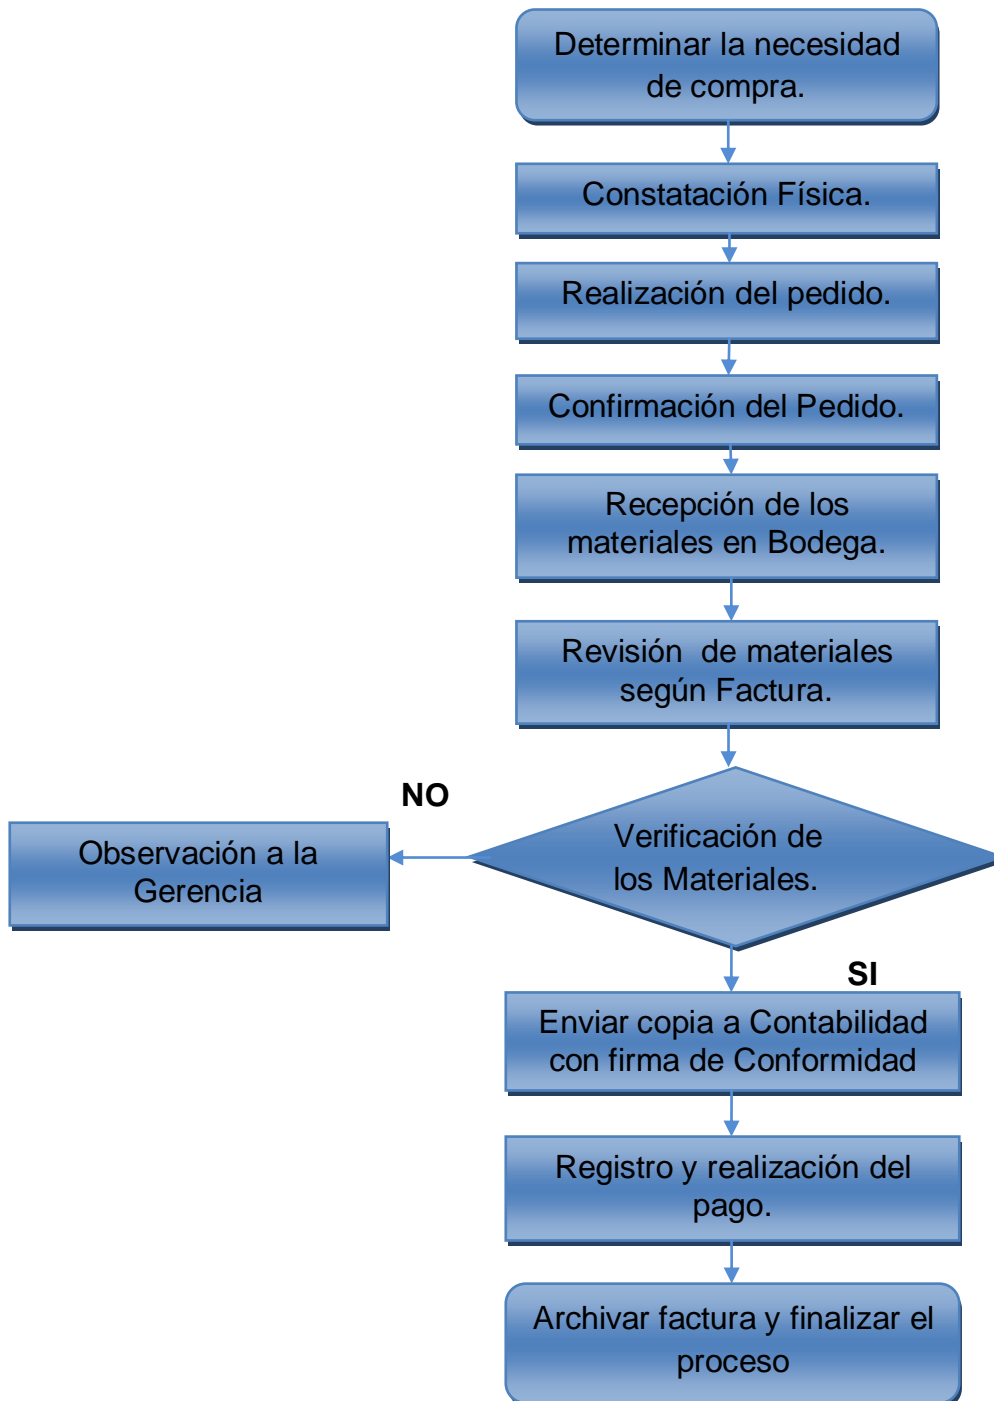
Determinar la necesidad de compra.

Constatación Física.

Realización del pedido.

Confirmación del Pedido.

Recepción de los materiales en Bodega.

Revisión de materiales según Factura.

NO

Observación a la Gerencia

Verificación de los Materiales.

SI

Enviar copia a Contabilidad con firma de Conformidad

Registro y realización del pago.

Archivar factura y finalizar el proceso